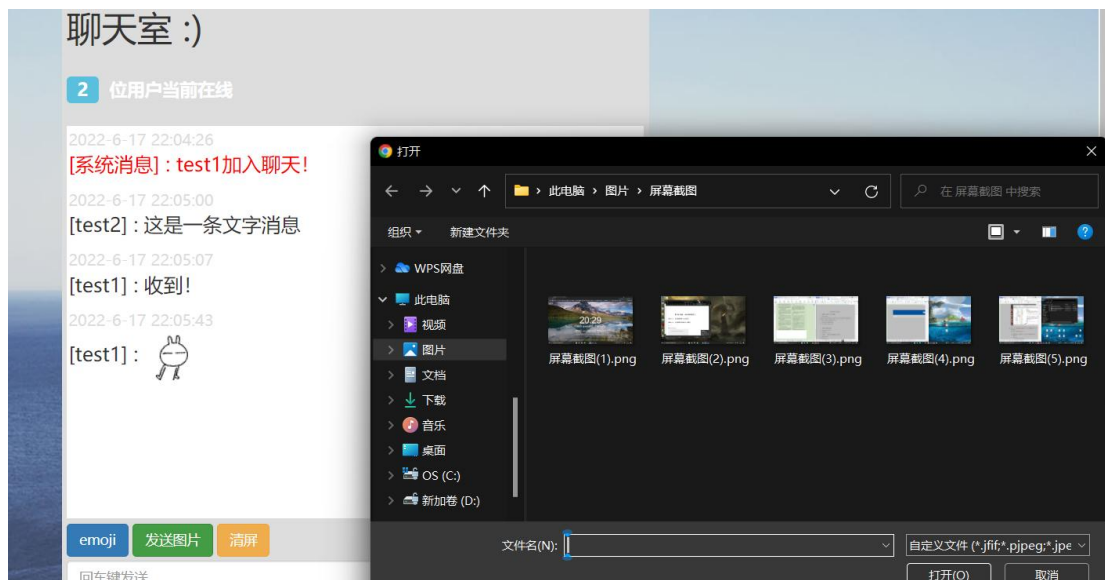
聊天室 :)

2 位用户当前在线

2022-6-17 22:04:26
[系统消息] : test1加入聊天!
2022-6-17 22:05:00
[test2] : 这是一条文字消息
2022-6-17 22:05:07
[test1] : 收到!
2022-6-17 22:05:43
[test1] :

emoji 发送图片 清屏
回车键发送

打开
此电脑 › 图片 › 屏幕截图
在 屏幕截图 中搜索
组织 新建文件夹
WPS网盘
此电脑
视频
图片
文档
下载
音乐
桌面
OS (C:)
新加卷 (D:)
20:29
屏幕截图(1).png
屏幕截图(2).png
屏幕截图(3).png
屏幕截图(4).png
屏幕截图(5).png
文件名(N):
自定义文件 (*.jfif;*.pjpeg;*.jpe
打开(O)
取消